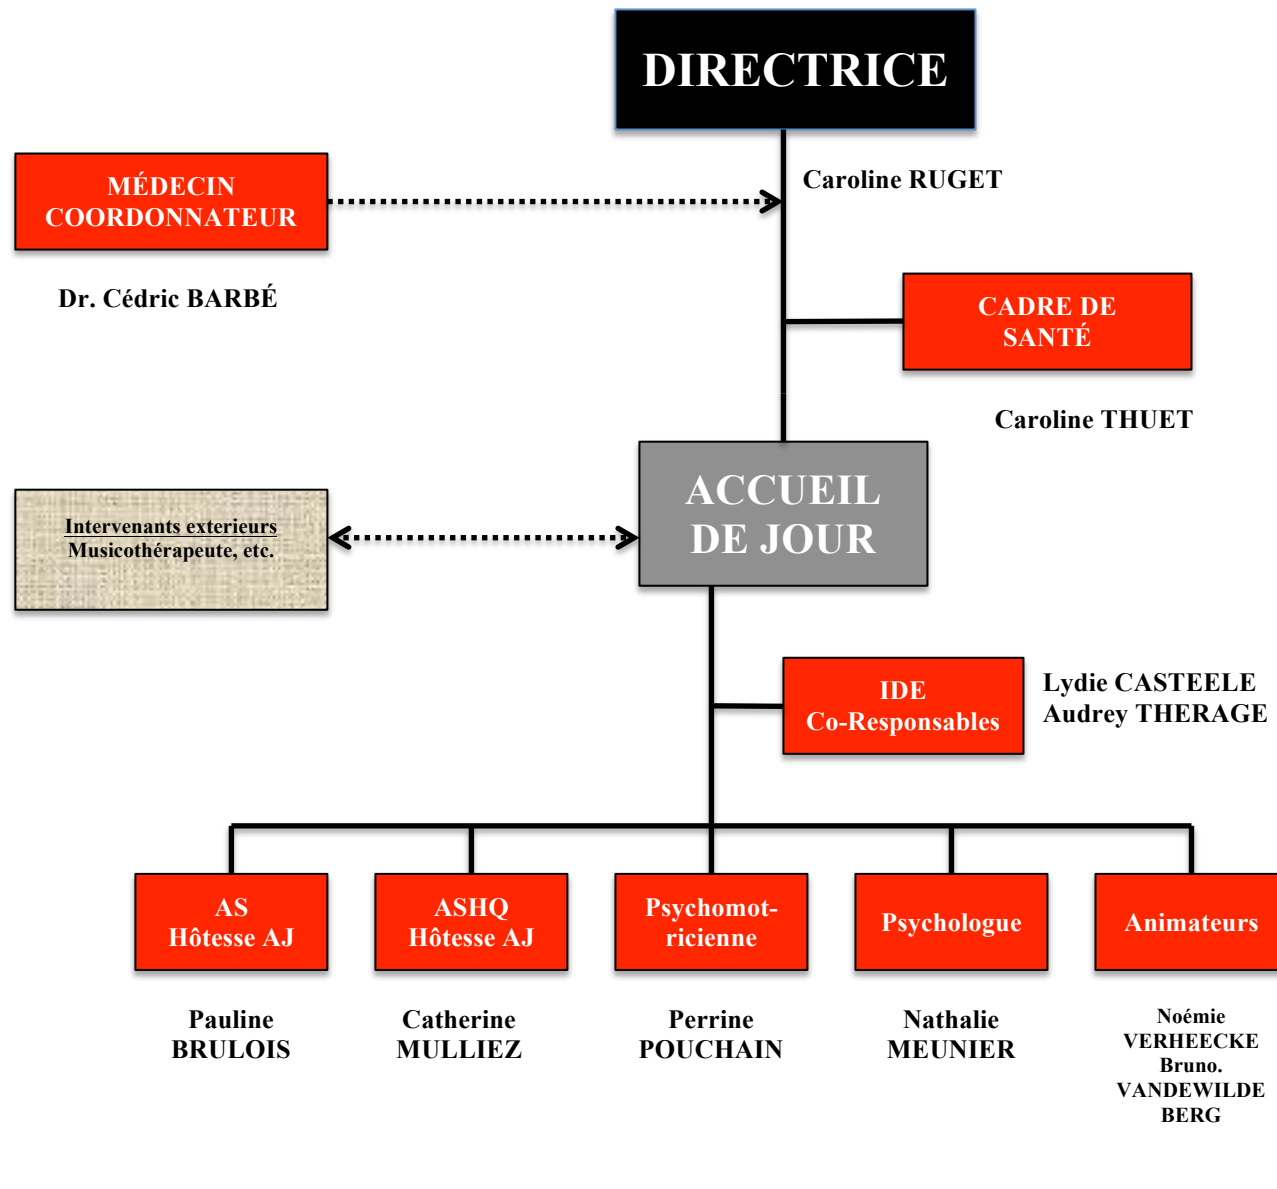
DIRECTRICE

Caroline RUGET

MÉDECIN COORDONNATEUR

Dr. Cédric BARBÉ

CADRE DE SANTÉ

Caroline THUET

Intervenants exterieurs
Musicothérapeute, etc.

ACCUEIL DE JOUR

IDE
Co-Responsables

Lydie CASTEELE
Audrey THERAGE

AS
Hôtesse AJ

Pauline BRULOIS

ASHQ
Hôtesse AJ

Catherine MULLIEZ

Psychomotricienne

Perrine POUCHAIN

Psychologue

Nathalie MEUNIER

Animateurs

Noémie VERHEECKE
Bruno. VANDEWILDE BERG